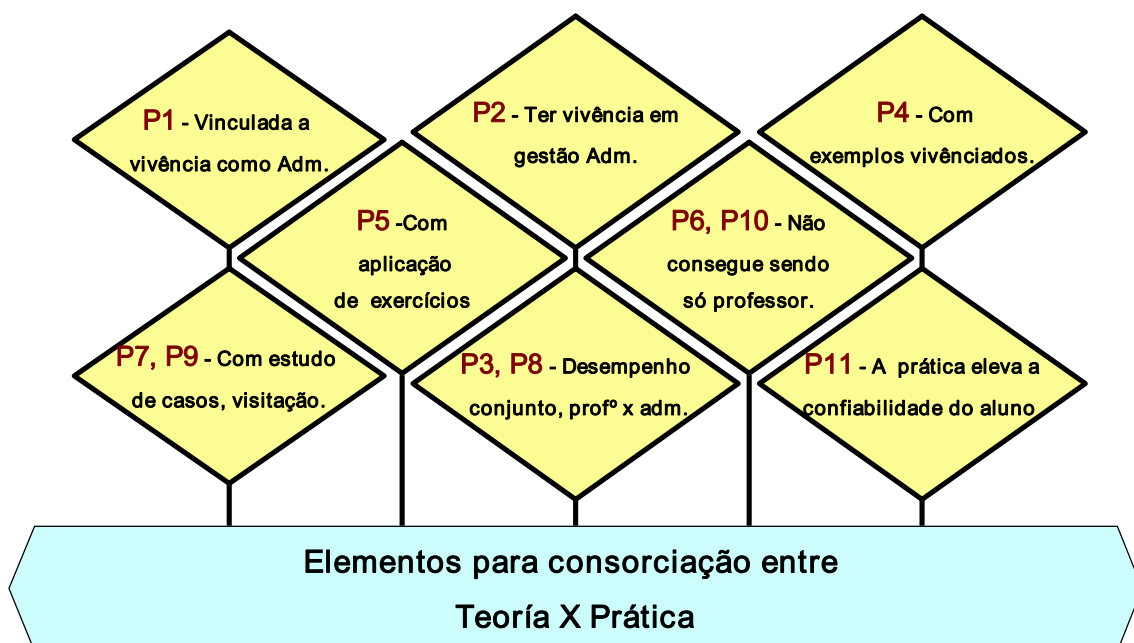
P1 - Vinculada a vivência como Adm.

P2 - Ter vivência em gestão Adm.

P4 - Com exemplos vivênciados.

P5 -Com aplicação de exercícios

P6, P10 - Não consegue sendo só professor.

P7, P9 - Com estudo de casos, visitação.

P3, P8 - Desempenho conjunto, profº x adm.

P11 - A prática eleva a confiabilidade do aluno

Elementos para consorciação entre Teoría X Prática